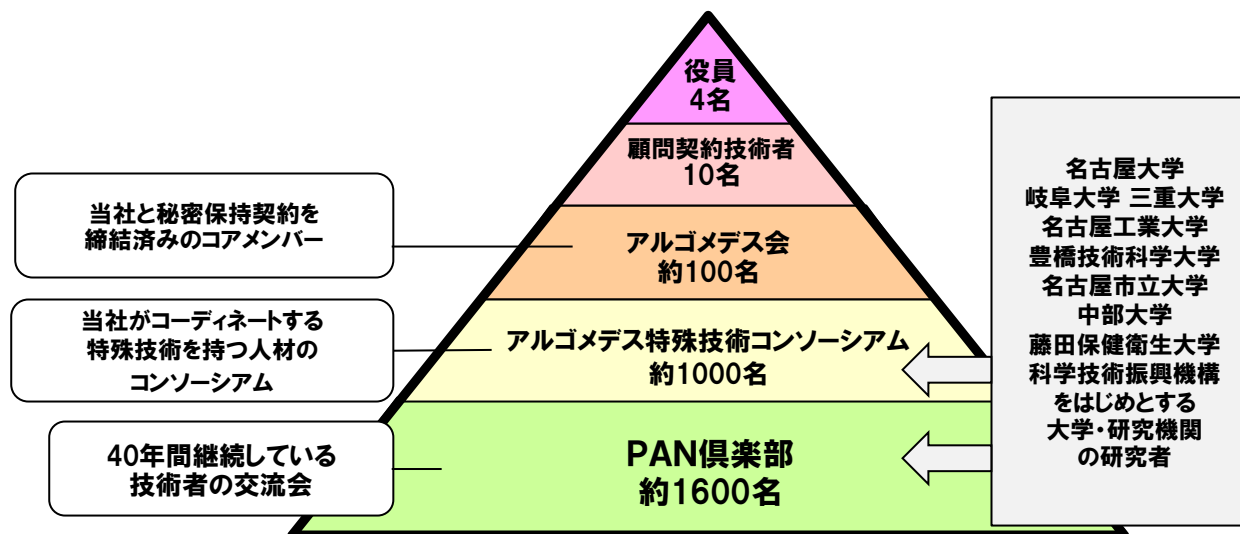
役員
4名

顧問契約技術者
10名

当社と秘密保持契約を
締結済みのコアメンバー

アルゴメデス会
約100名

当社がコーディネートする
特殊技術を持つ人材の
コンソーシアム

アルゴメデス特殊技術コンソーシアム
約1000名

40年間継続している
技術者の交流会

PAN倶楽部
約1600名

名古屋大学
岐阜大学 三重大学
名古屋工業大学
豊橋技術科学大学
名古屋市立大学
中部大学
藤田保健衛生大学
科学技術振興機構
をはじめとする
大学・研究機関
の研究者